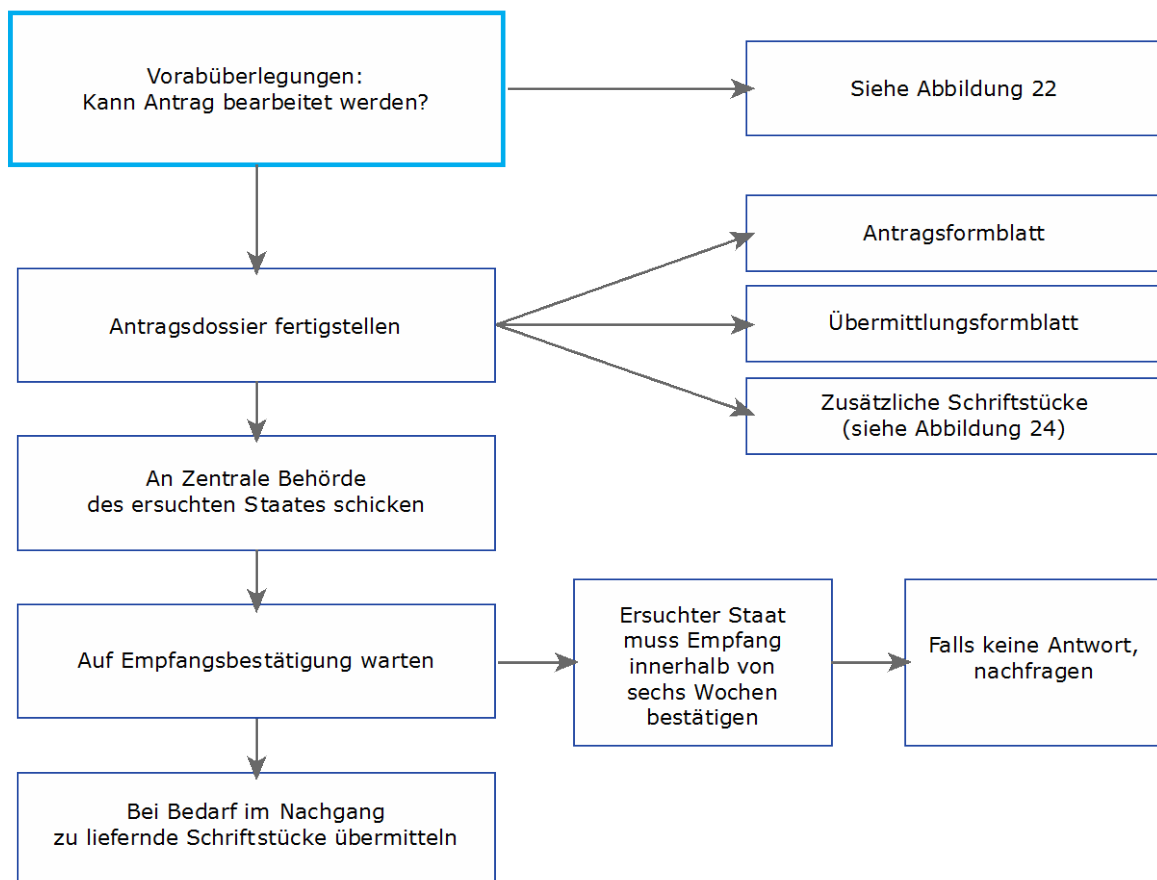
Vorabüberlegungen:
Kann Antrag bearbeitet werden?

Siehe Abbildung 22

Antragsdossier fertigstellen

Antragsformblatt

Übermittlungsformblatt

Zusätzliche Schriftstücke
(siehe Abbildung 24)

An Zentrale Behörde
des ersuchten Staates schicken

Auf Empfangsbestätigung warten

Ersuchter Staat muss Empfang innerhalb von sechs Wochen bestätigen

Falls keine Antwort, nachfragen

Bei Bedarf im Nachgang
zu liefernde Schriftstücke übermitteln